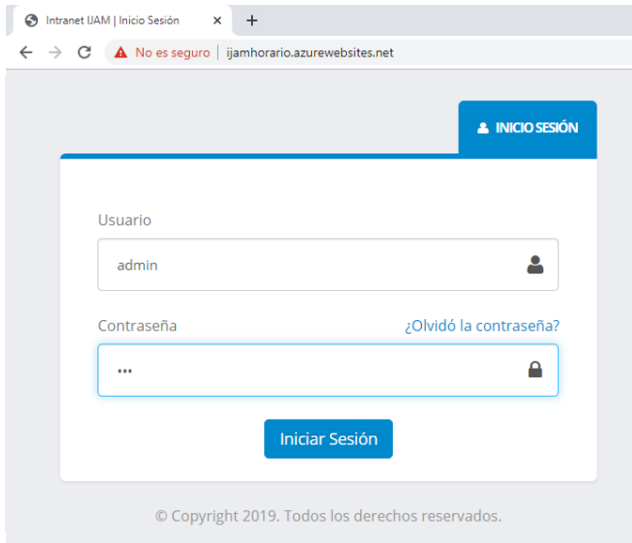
Intranet IJAM | Inicio Sesión ×

No es seguro | ijamhorario.azurewebsites.net

INICIO SESIÓN

Usuario

admin

Contraseña

¿Olvidó la contraseña?

•••

Iniciar Sesión

© Copyright 2019. Todos los derechos reservados.